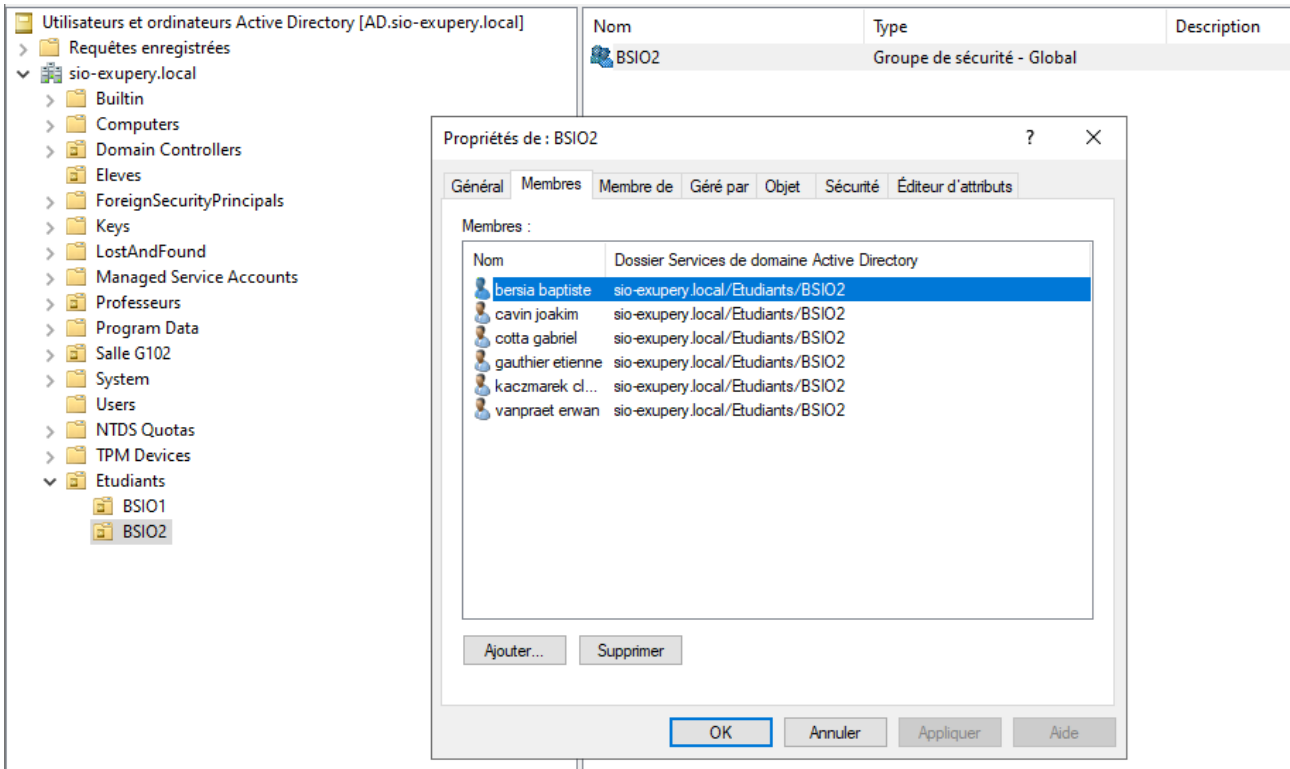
Utilisateurs et ordinateurs Active Directory [AD.sio-exupery.local]
Requêtes enregistrées
sio-exupery.local
Builtin
Computers
Domain Controllers
Eleves
ForeignSecurityPrincipals
Keys
LostAndFound
Managed Service Accounts
Professeurs
Program Data
Salle G102
System
Users
NTDS Quotas
TPM Devices
Etudiants
BSIO1
BSIO2

| Nom | Type | Description |
|---|---|---|
| BSIO2 | Groupe de sécurité - Global | |

Propriétés de : BSIO2
?
Général Membres Membre de Géré par Objet Sécurité Éditeur d'attributs

Membres :

| Nom | Dossier Services de domaine Active Directory |
|---|---|
| bersia baptiste | sio-exupery.local/Etudiants/BSIO2 |
| cavin joakim | sio-exupery.local/Etudiants/BSIO2 |
| cotta gabriel | sio-exupery.local/Etudiants/BSIO2 |
| gauthier etienne | sio-exupery.local/Etudiants/BSIO2 |
| kaczmarek cl... | sio-exupery.local/Etudiants/BSIO2 |
| vanpraet erwan | sio-exupery.local/Etudiants/BSIO2 |

Ajouter... Supprimer

OK Annuler Appliquer Aide